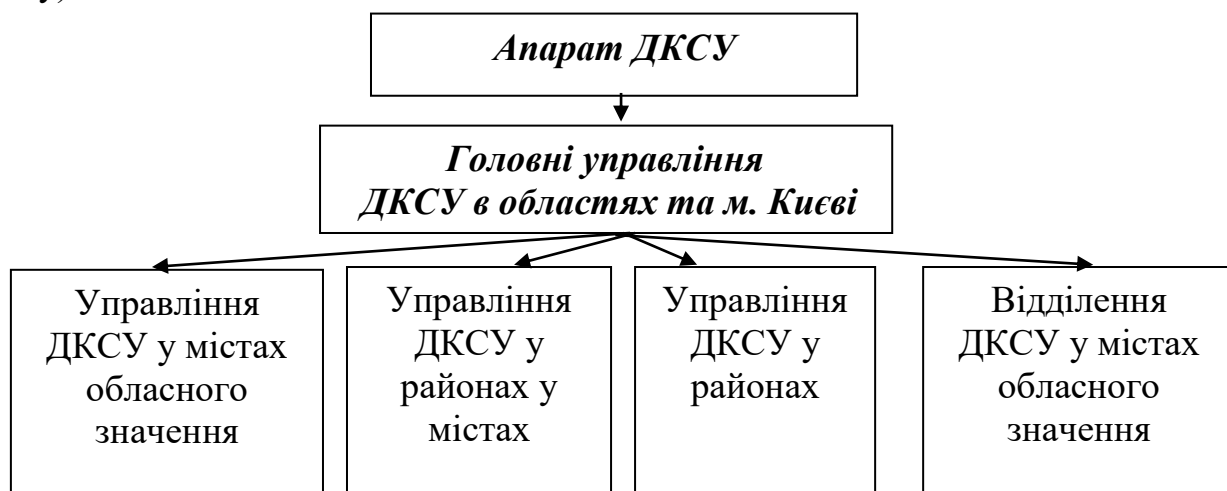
Апарат ДКСУ

Головні управління ДКСУ в областях та м. Києві

Управління ДКСУ у містах обласного значення

Управління ДКСУ у районах у містах

Управління ДКСУ у районах

Відділення ДКСУ у містах обласного значення